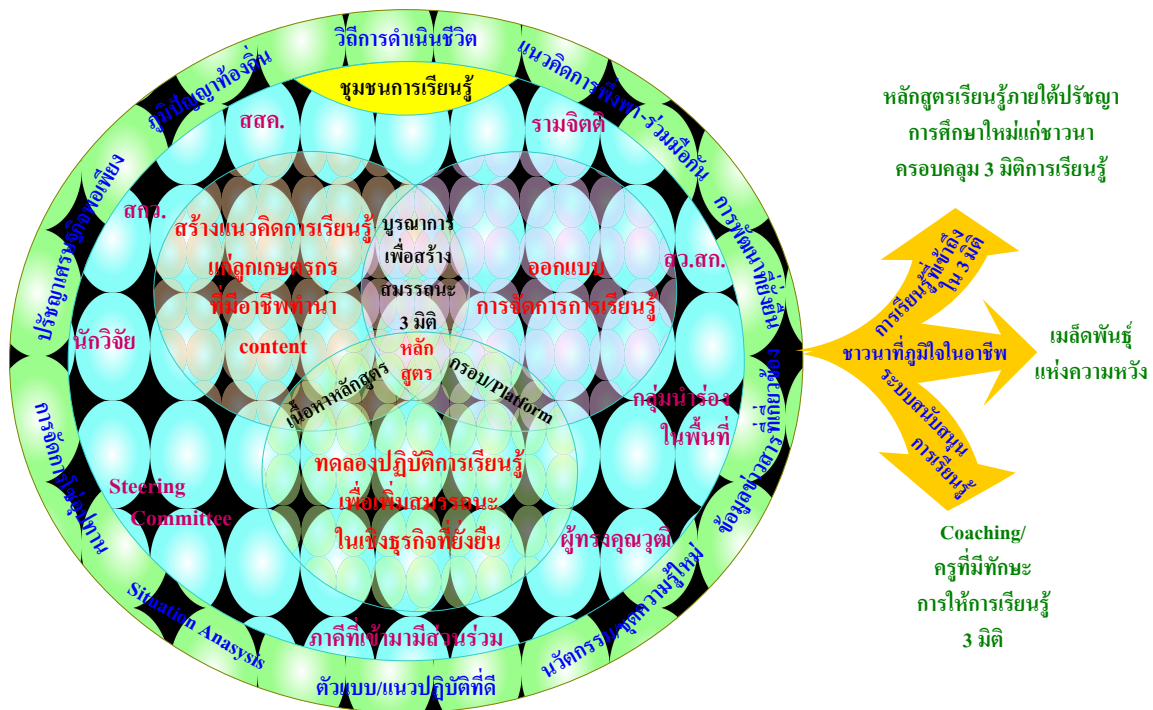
วิถีการดำเนินชีวิต

ภูมิปัญญาท้องถิ่น

แนวคิดการพึ่งพา-ร่วมมือกัน

ปรัชญาเศรษฐกิจพอเพียง

การพัฒนาที่ยั่งยืน

การจัดการโซ่อุปทาน

ข้อมูลข่าวสารที่เกี่ยวข้อง

Situation Anasysis

นวัตกรรม/องค์ความรู้ใหม่

ตัวแบบ/แนวปฏิบัติที่ดี

ชุมชนการเรียนรู้

สสค.

รามจิตติ

สกว.

สว.สก.

นักวิจัย

กลุ่มนำร่องในพื้นที่

Steering Committee

ผู้ทรงคุณวุฒิ

ภาคีที่เข้ามามีส่วนร่วม

สร้างแนวคิดการเรียนรู้แก่ลูกเกษตรกรที่มีอาชีพทำนา

content

บูรณาการเพื่อสร้างสมรรถนะ 3 มิติ

หลักสูตร

ออกแบบการจัดการการเรียนรู้

เนื้อหาหลักสูตร

กรอบ/Platform

ทดลองปฏิบัติการเรียนรู้เพื่อเพิ่มสมรรถนะในเชิงธุรกิจที่ยั่งยืน

การเรียนรู้ที่เข้าถึงใน 3 มิติ

ชาวนาที่ภูมิใจในอาชีพ

ระบบสนับสนุนการเรียนรู้

หลักสูตรเรียนรู้ภายใต้ปรัชญาการศึกษาใหม่แก่ชาวนาครอบคลุม 3 มิติการเรียนรู้

เมล็ดพันธุ์แห่งความหวัง

Coaching/
ครูที่มีทักษะ
การให้การเรียนรู้
3 มิติ